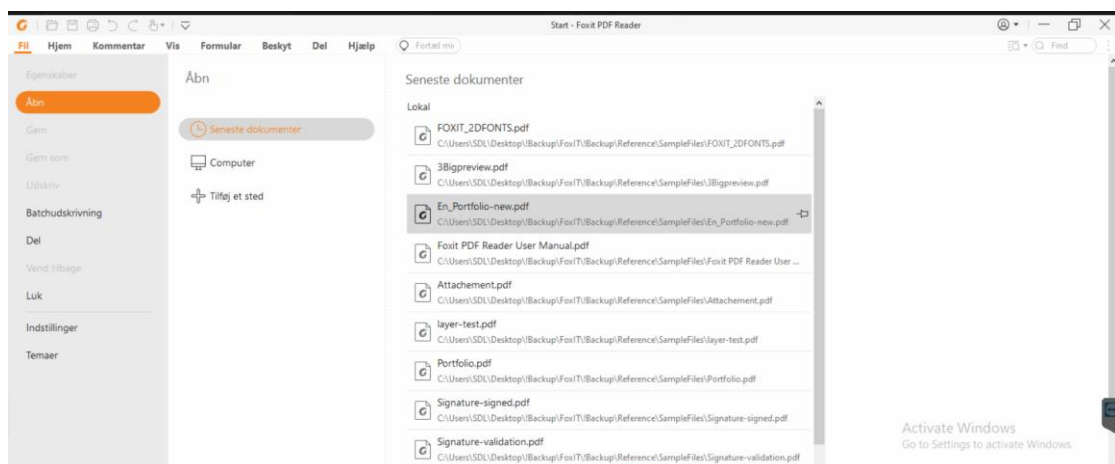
Start - Foxit PDF Reader

Fil Hjem Kommentar Vis Formular Beskyt Del Hjælp Fortæl mig

Find

Egenskaber
Åbn
Gem
Gem som
Udskriv
Batchudskrivning
Del
Vend tilbage
Luk
Indstillinger
Temaer

Åbn

Seneste dokumenter
Computer
Tilføj et sted

Seneste dokumenter

Lokal

FOXIT_2DFONTS.pdf
C:\Users\SDL\Desktop\Backup\FoxIT\Backup\Reference\SampleFiles\FOXIT_2DFONTS.pdf

3Bigpreview.pdf
C:\Users\SDL\Desktop\Backup\FoxIT\Backup\Reference\SampleFiles\3Bigpreview.pdf

En_Portfolio-new.pdf
C:\Users\SDL\Desktop\Backup\FoxIT\Backup\Reference\SampleFiles\En_Portfolio-new.pdf

Foxit PDF Reader User Manual.pdf
C:\Users\SDL\Desktop\Backup\FoxIT\Backup\Reference\SampleFiles\Foxit PDF Reader User ...

Attachement.pdf
C:\Users\SDL\Desktop\Backup\FoxIT\Backup\Reference\SampleFiles\Attachement.pdf

layer-test.pdf
C:\Users\SDL\Desktop\Backup\FoxIT\Backup\Reference\SampleFiles\layer-test.pdf

Portfolio.pdf
C:\Users\SDL\Desktop\Backup\FoxIT\Backup\Reference\SampleFiles\Portfolio.pdf

Signature-signed.pdf
C:\Users\SDL\Desktop\Backup\FoxIT\Backup\Reference\SampleFiles\Signature-signed.pdf

Signature-validation.pdf
C:\Users\SDL\Desktop\Backup\FoxIT\Backup\Reference\SampleFiles\Signature-validation.pdf

Activate Windows
Go to Settings to activate Windows.